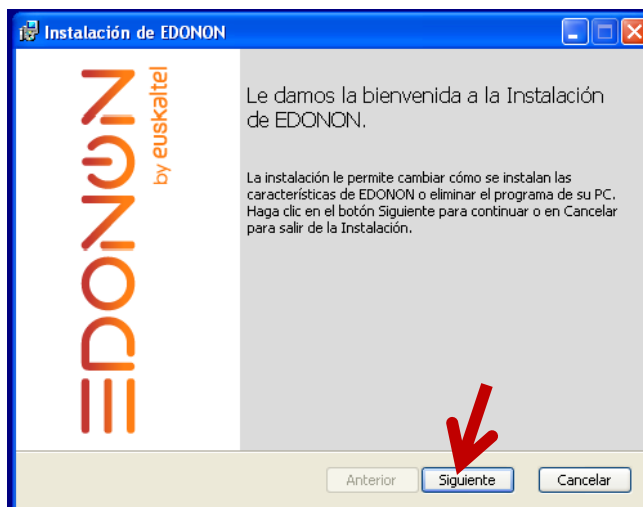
Instalación de EDONON

EDONON by euskaltel

Le damos la bienvenida a la Instalación de EDONON.

La instalación le permite cambiar cómo se instalan las características de EDONON o eliminar el programa de su PC. Haga clic en el botón Siguiente para continuar o en Cancelar para salir de la Instalación.

Anterior
Siguiente
Cancelar